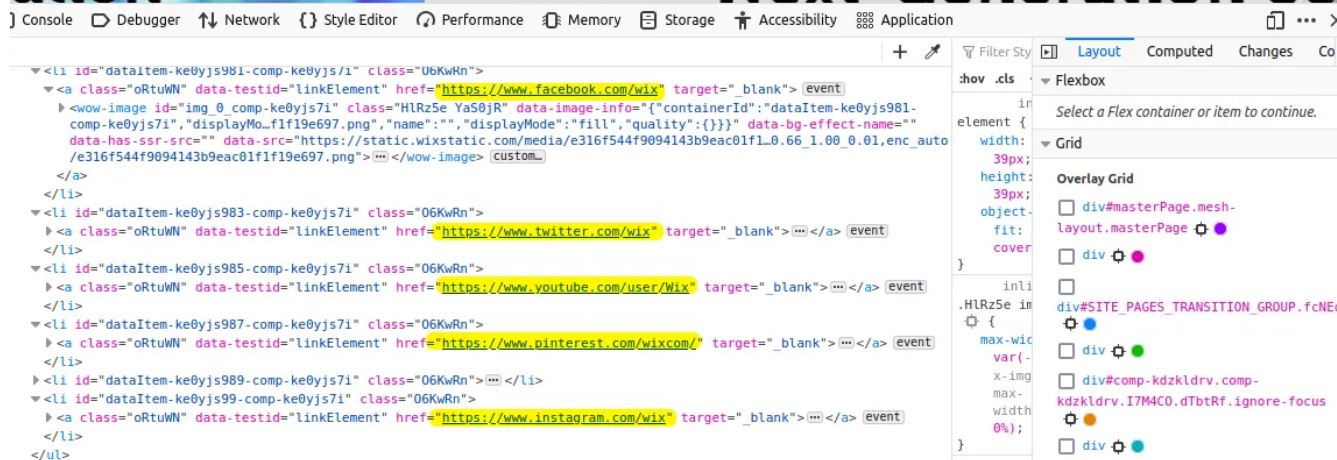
Console Debugger Network Style Editor Performance Memory Storage Accessibility Application

<li id="dataItem-ke0yjs981-comp-ke0yjs7i" class="O6KwRn">
<a class="oRtuWN" data-testid="linkElement" href="https://www.facebook.com/wix" target="_blank"> event
<wow-image id="img_0_comp-ke0yjs7i" class="HlRz5e YaS0jR" data-image-info="{"containerId":"dataItem-ke0yjs981-comp-ke0yjs7i","displayMo…f1f19e697.png","name":"","displayMode":"fill","quality":{}}}" data-bg-effect-name="" data-has-ssr-src="" data-src="https://static.wixstatic.com/media/e316f544f9094143b9eac01f1…0.66_1.00_0.01,enc_auto/e316f544f9094143b9eac01f1f19e697.png"> ··· </wow-image> custom…
</a>
</li>
<li id="dataItem-ke0yjs983-comp-ke0yjs7i" class="O6KwRn">
<a class="oRtuWN" data-testid="linkElement" href="https://www.twitter.com/wix" target="_blank"> ··· </a> event
</li>
<li id="dataItem-ke0yjs985-comp-ke0yjs7i" class="O6KwRn">
<a class="oRtuWN" data-testid="linkElement" href="https://www.youtube.com/user/Wix" target="_blank"> ··· </a> event
</li>
<li id="dataItem-ke0yjs987-comp-ke0yjs7i" class="O6KwRn">
<a class="oRtuWN" data-testid="linkElement" href="https://www.pinterest.com/wixcom/" target="_blank"> ··· </a> event
</li>
<li id="dataItem-ke0yjs989-comp-ke0yjs7i" class="O6KwRn"> ··· </li>
<li id="dataItem-ke0yjs99-comp-ke0yjs7i" class="O6KwRn">
<a class="oRtuWN" data-testid="linkElement" href="https://www.instagram.com/wix" target="_blank"> ··· </a> event
</li>
</ul>

Filter Sty
:hov .cls
in
element {
width:
39px;
height:
39px;
object-
fit:
cover
}
inli
.HlRz5e im
{
max-wic
var(-
x-img
max-
width
0%);
}

Layout Computed Changes Co
Flexbox
Select a Flex container or item to continue.
Grid
Overlay Grid
div#masterPage.mesh-layout.masterPage
div
div#SITE_PAGES_TRANSITION_GROUP.fcNEc
div
div#comp-kdzkldrv.comp-kdzkldrv.I7M4CO.dTbtRf.ignore-focus
div